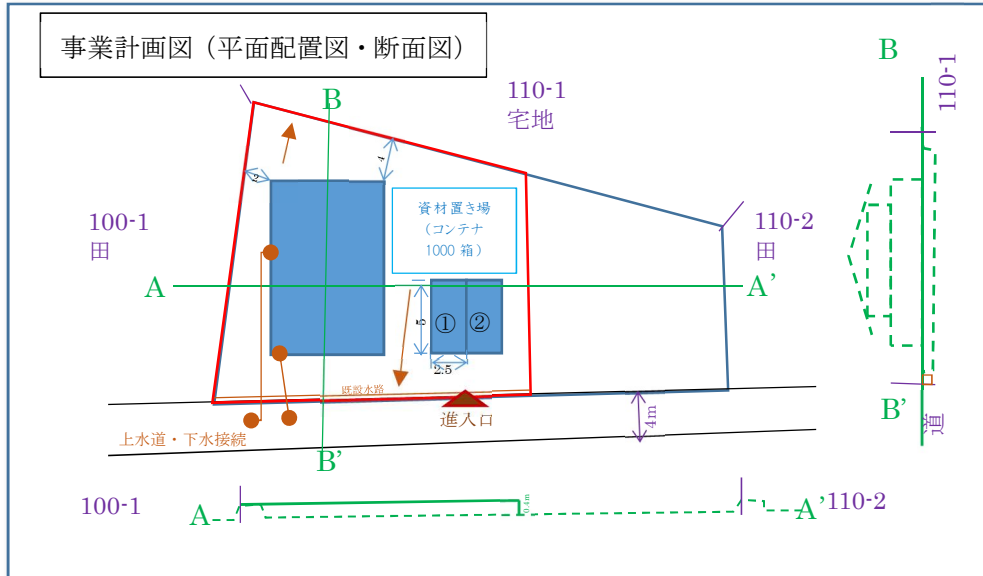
事業計画図（平面配置図・断面図）

B

110-1
宅地

B

110-1

4

2

資材置き場
（コンテナ
1000 箱）

100-1
田

110-2
田

A

A'

5

① ②

2.5

既設水路

進入口

4m

上水道・下水接続

B'

B'

道

100-1

A

0.4m

A'

110-2